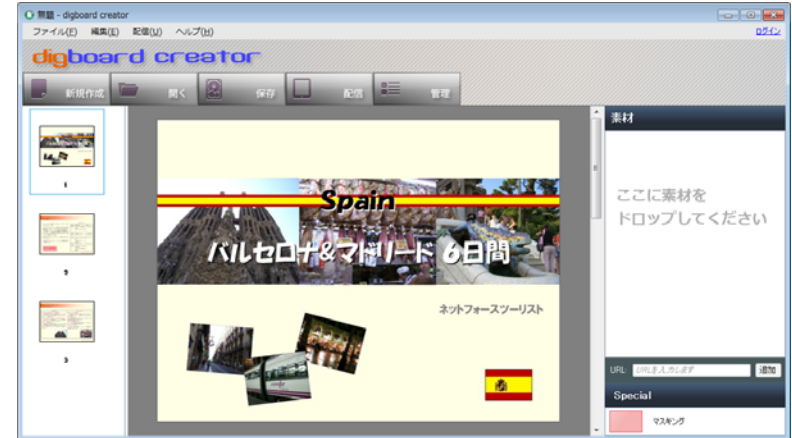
無題 - digboard creator

ファイル(F) 編集(E) 配信(U) ヘルプ(H)

ログイン

digboard creator

新規作成 開く 保存 配信 管理

1

2

3

Spain

バルセロナ&マドリード 6日間

ネットフォースツーリスト

素材

ここに素材を
ドロップしてください

URL: URLを入力します

追加

Special

マスキング